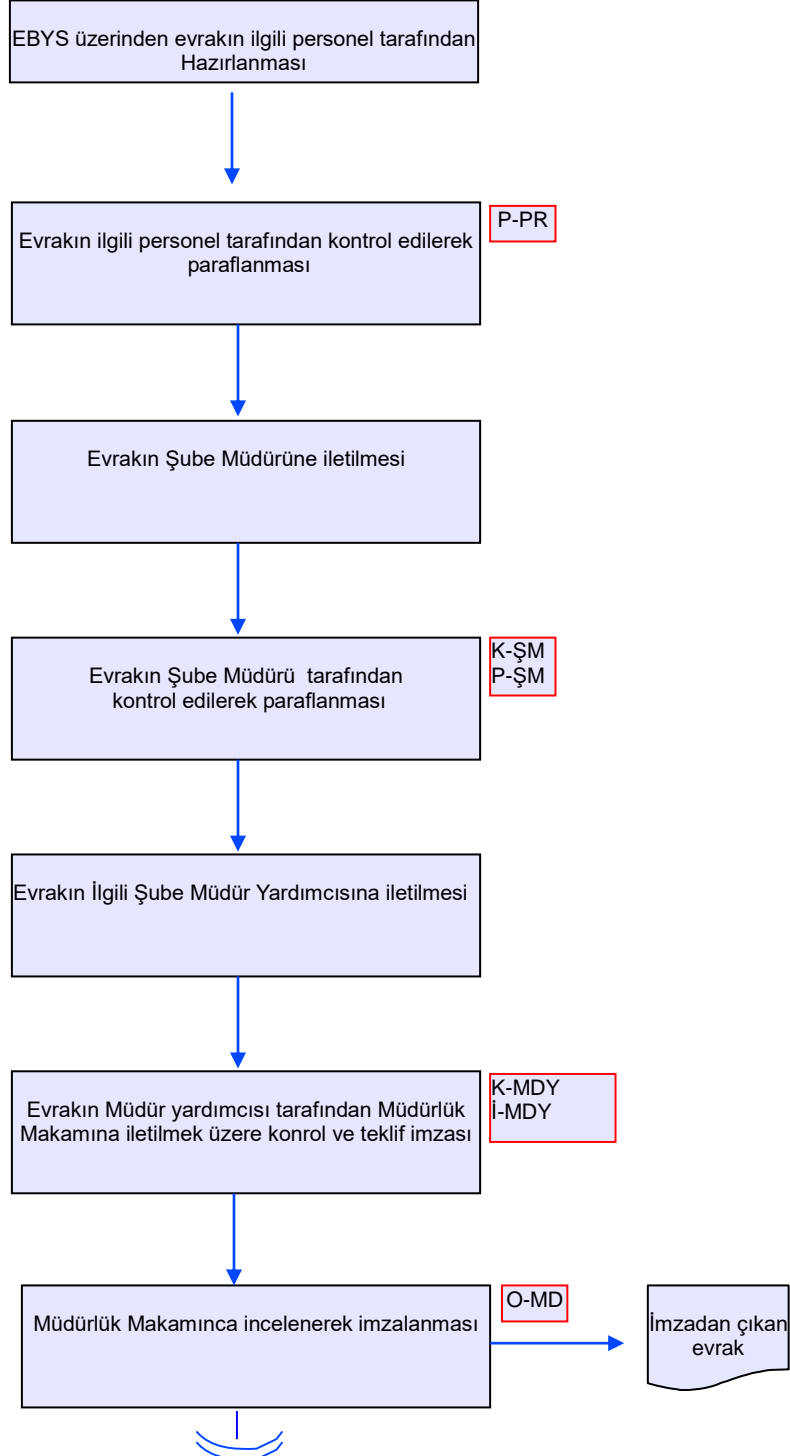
EBYS üzerinden evrakın ilgili personel tarafından Hazırlanması

Evrakın ilgili personel tarafından kontrol edilerek paraflanması

P-PR

Evrakın Şube Müdürüne iletilmesi

Evrakın Şube Müdürü tarafından kontrol edilerek paraflanması

K-ŞM
P-ŞM

Evrakın İlgili Şube Müdür Yardımcısına iletilmesi

Evrakın Müdür yardımcısı tarafından Müdürlük Makamına iletilmek üzere konrol ve teklif imzası

K-MDY
İ-MDY

Müdürlük Makamınca incelenerek imzalanması

O-MD

İmzadan çıkan evrak